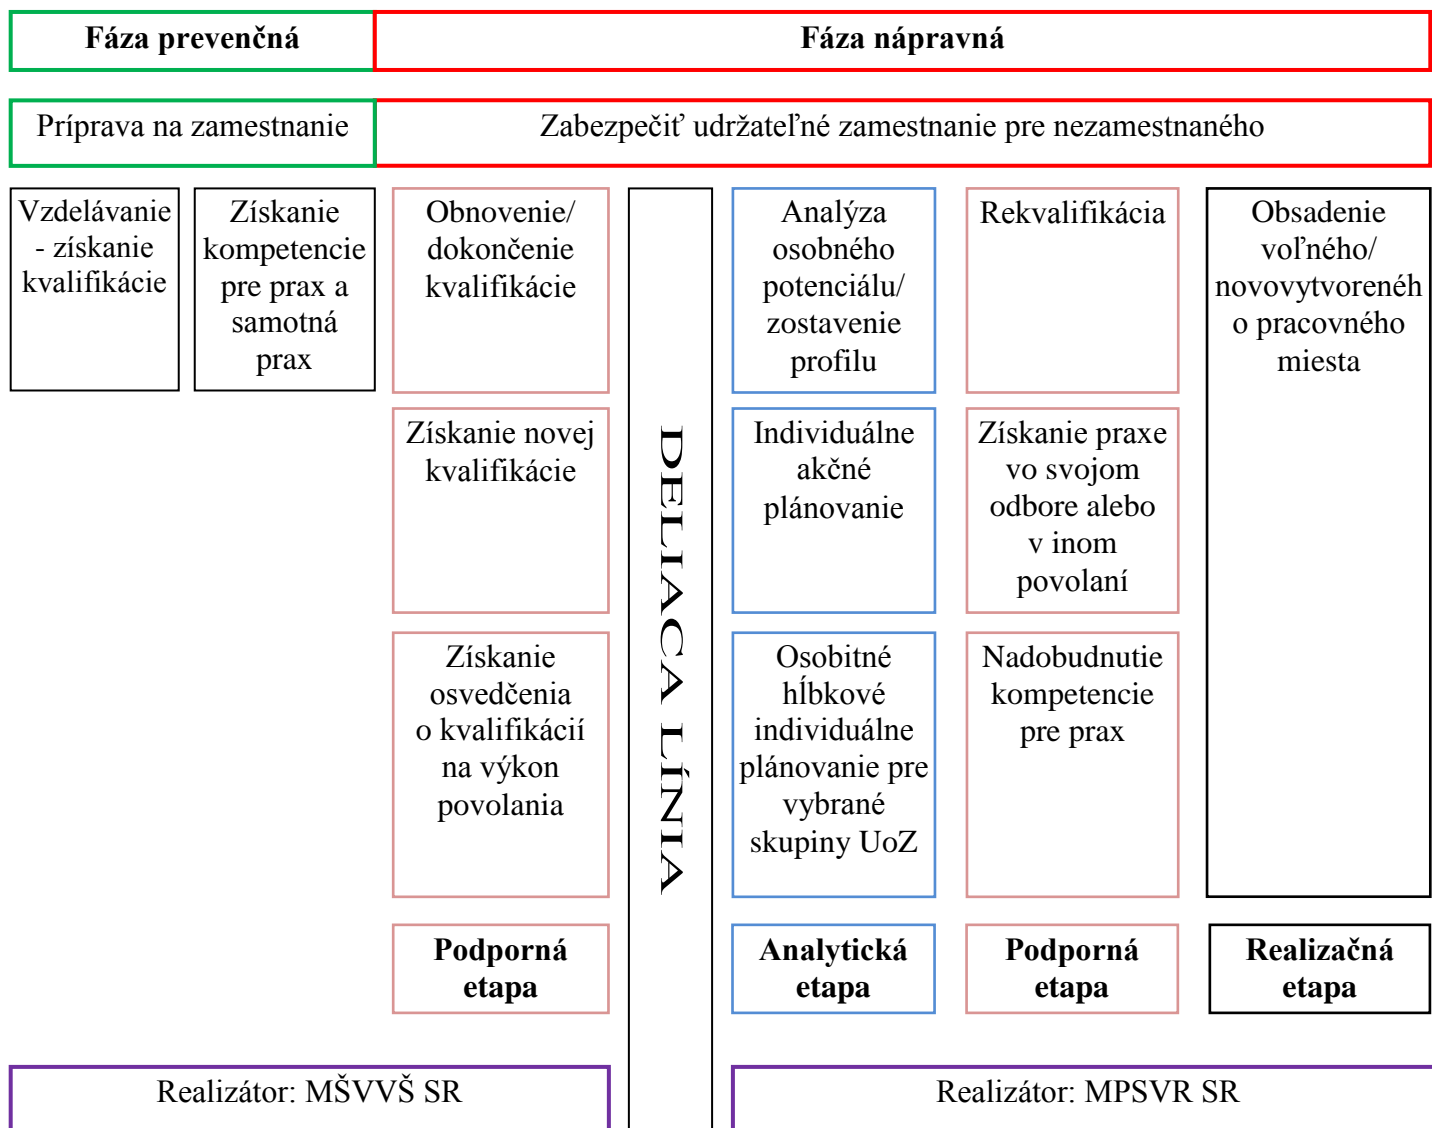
Fáza prevenčná

Fáza nápravná

Príprava na zamestnanie

Zabezpečiť udržateľné zamestnanie pre nezamestnaného

Vzdelávanie - získanie kvalifikácie

Získanie kompetencie pre prax a samotná prax

Obnovenie/ dokončenie kvalifikácie

Získanie novej kvalifikácie

Získanie osvedčenia o kvalifikácií na výkon povolania

Podporná etapa

DELIACA LÍNIA

Analýza osobného potenciálu/ zostavenie profilu

Individuálne akčné plánovanie

Osobitné hĺbkové individuálne plánovanie pre vybrané skupiny UoZ

Analytická etapa

Rekvalifikácia

Získanie praxe vo svojom odbore alebo v inom povolaní

Nadobudnutie kompetencie pre prax

Podporná etapa

Obsadenie voľného/ novovytvoreného pracovného miesta

Realizačná etapa

Realizátor: MŠVVŠ SR

Realizátor: MPSVR SR